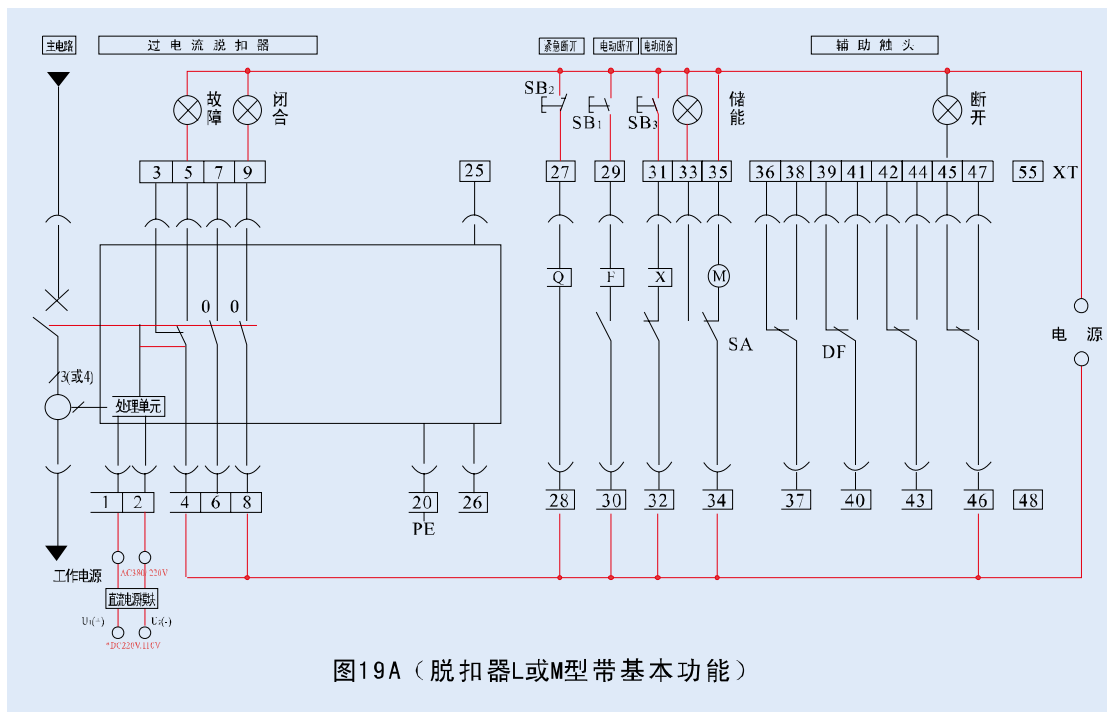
主电路

过电流脱扣器

紧急断开

电动断开

电动闭合

辅助触头

故障

闭合

SB$_2$

SB$_1$

SB$_3$

储能

断开

| 3 | 5 | 7 | 9 |
|---|---|---|---|

25

| 27 |
|---|

| 29 |
|---|

| 31 | 33 | 35 |
|---|---|---|

| 36 | 38 | 39 | 41 | 42 | 44 | 45 | 47 |
|---|---|---|---|---|---|---|---|

55 XT

Q

F

X

M

0 0

SA

DF

电 源

3(或4)

处理单元

| 1 | 2 | 4 | 6 | 8 |
|---|---|---|---|---|

20

PE

26

28

30

32

34

37

40

43

46

48

工作电源

AC380 220V

直流电源模块

U$_1$(+)

U$_2$(-)

*DC220V,110V

图19A（脱扣器L或M型带基本功能）